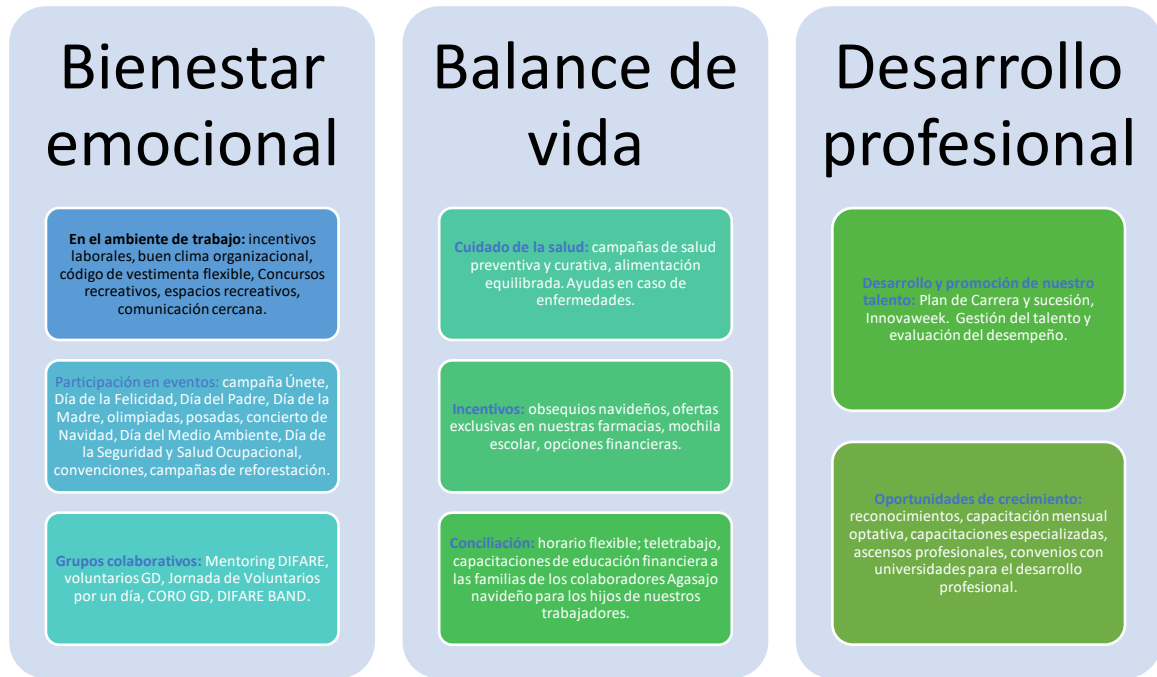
Bienestar emocional

En el ambiente de trabajo: incentivos laborales, buen clima organizacional, código de vestimenta flexible, Concursos recreativos, espacios recreativos, comunicación cercana.

Participación en eventos: campaña Únete, Día de la Felicidad, Día del Padre, Día de la Madre, olimpiadas, posadas, concierto de Navidad, Día del Medio Ambiente, Día de la Seguridad y Salud Ocupacional, convenciones, campañas de reforestación.

Grupos colaborativos: Mentoring DIFARE, voluntarios GD, Jornada de Voluntarios por un día, CORO GD, DIFARE BAND.

Balance de vida

Cuidado de la salud: campañas de salud preventiva y curativa, alimentación equilibrada. Ayudas en caso de enfermedades.

Incentivos: obsequios navideños, ofertas exclusivas en nuestras farmacias, mochila escolar, opciones financieras.

Conciliación: horario flexible; teletrabajo, capacitaciones de educación financiera a las familias de los colaboradores Agasajo navideño para los hijos de nuestros trabajadores.

Desarrollo profesional

Desarrollo y promoción de nuestro talento: Plan de Carrera y sucesión, Innovaweek. Gestión del talento y evaluación del desempeño.

Oportunidades de crecimiento: reconocimientos, capacitación mensual optativa, capacitaciones especializadas, ascensos profesionales, convenios con universidades para el desarrollo profesional.